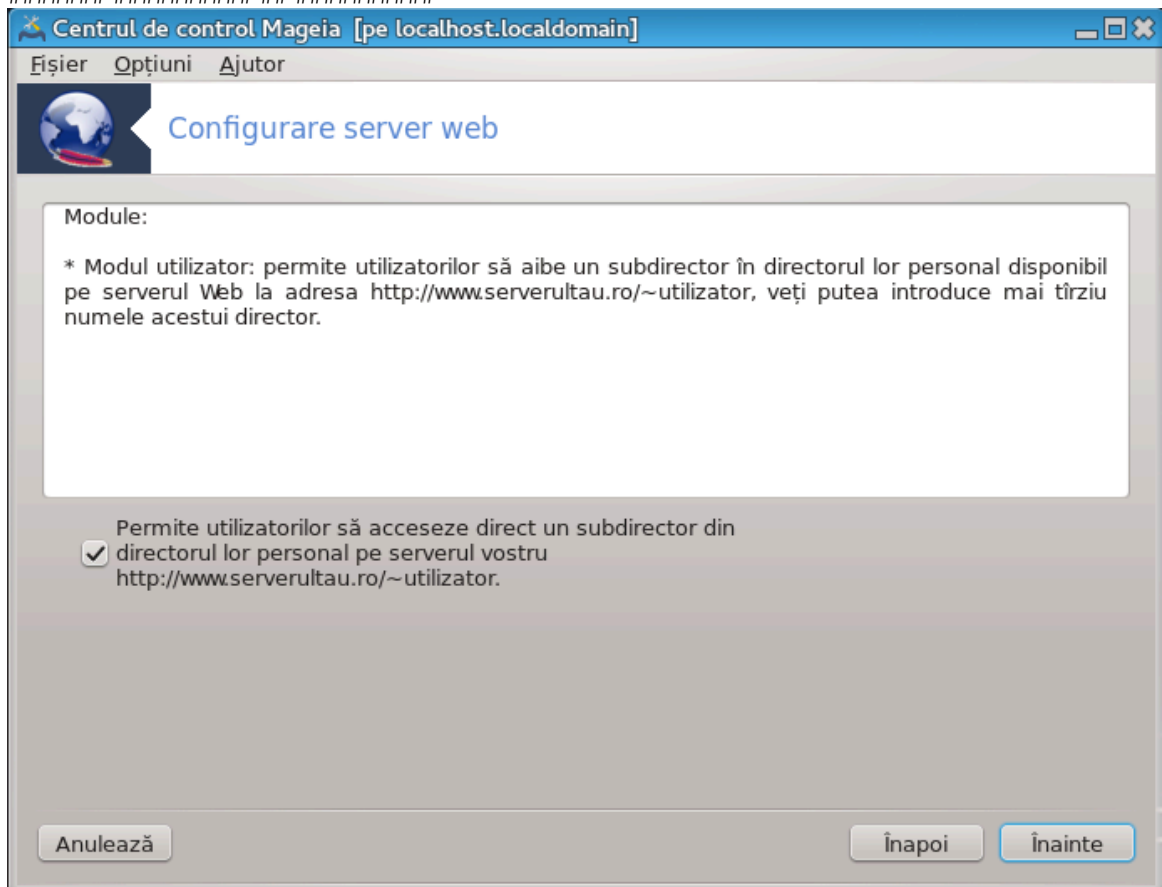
Centrul de control Mageia [pe localhost.localdomain]

Fișier Opțiuni Ajutor

Configurare server web

Module:

* Modul utilizator: permite utilizatorilor să aibe un subdirector în directorul lor personal disponibil pe serverul Web la adresa http://www.serverultau.ro/~utilizator, veți putea introduce mai tîrziu numele acestui director.

Permite utilizatorilor să acceseze direct un subdirector din directorul lor personal pe serverul vostru http://www.serverultau.ro/~utilizator.

Anulează

Înapoi

Înainte